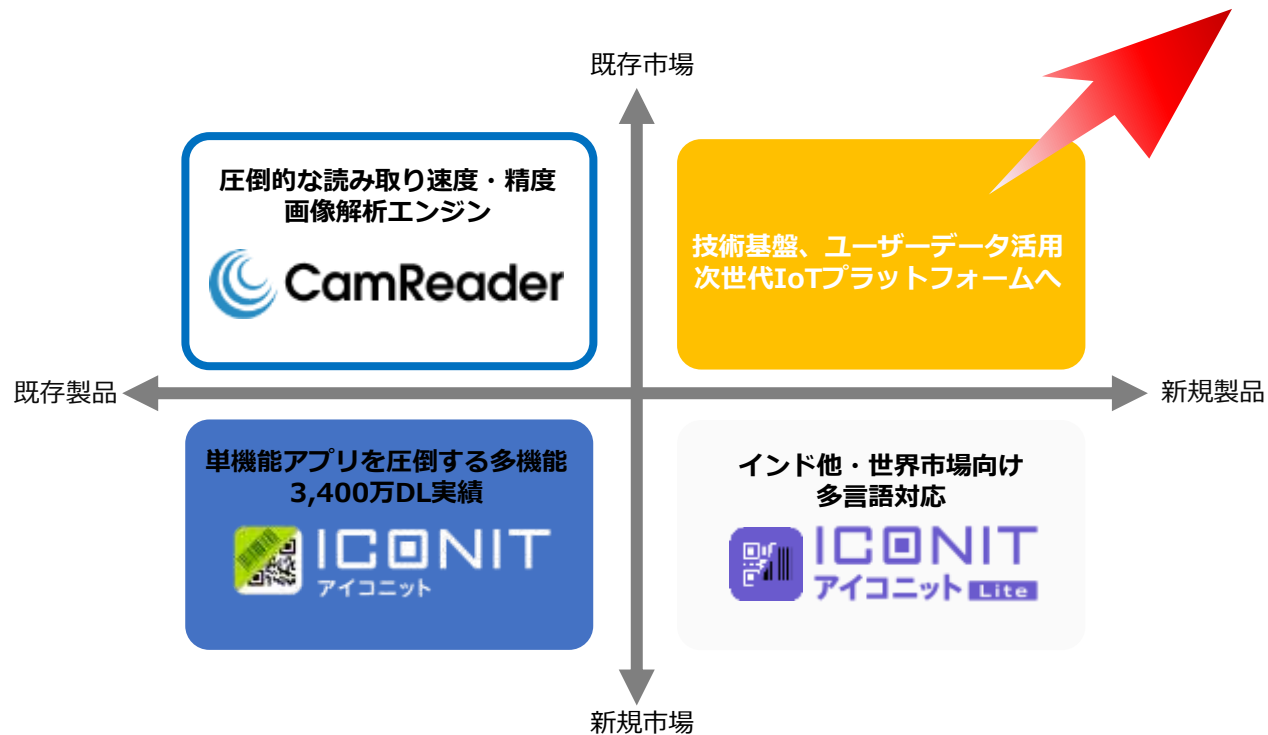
既存市場

圧倒的な読み取り速度・精度
画像解析エンジン

CamReader

技術基盤、ユーザーデータ活用
次世代IoTプラットフォームへ

既存製品

新規製品

単機能アプリを圧倒する多機能
3,400万DL実績

ICONIT
アイコニット

インド他・世界市場向け
多言語対応

ICONIT
アイコニット Lite

新規市場